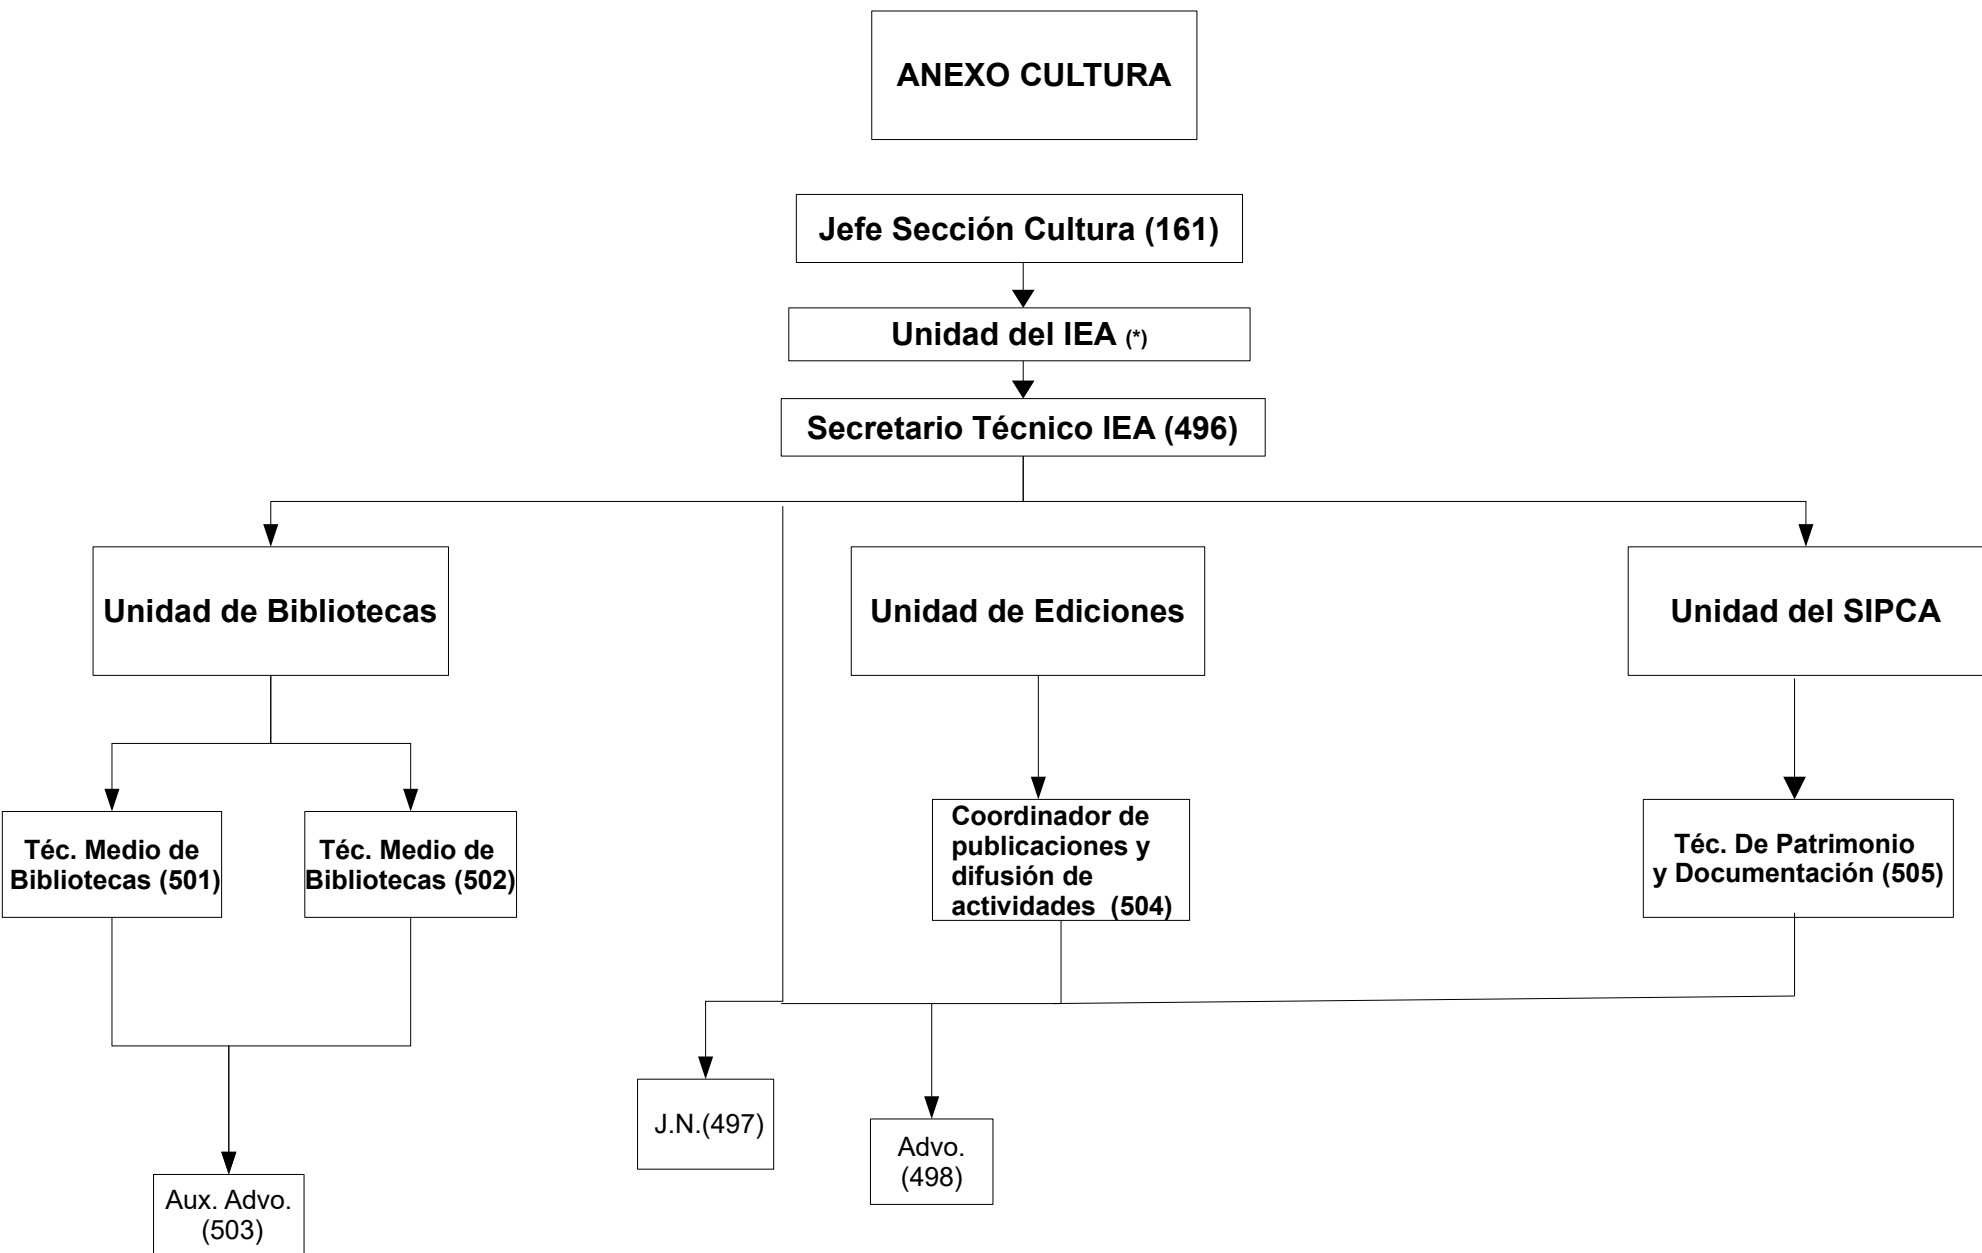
ANEXO CULTURA

Jefe Sección Cultura (161)

Unidad del IEA (*)

Secretario Técnico IEA (496)

Unidad de Bibliotecas

Unidad de Ediciones

Unidad del SIPCA

Téc. Medio de Bibliotecas (501)

Téc. Medio de Bibliotecas (502)

Coordinador de publicaciones y difusión de actividades (504)

Téc. De Patrimonio y Documentación (505)

J.N.(497)

Advo. (498)

Aux. Advo. (503)